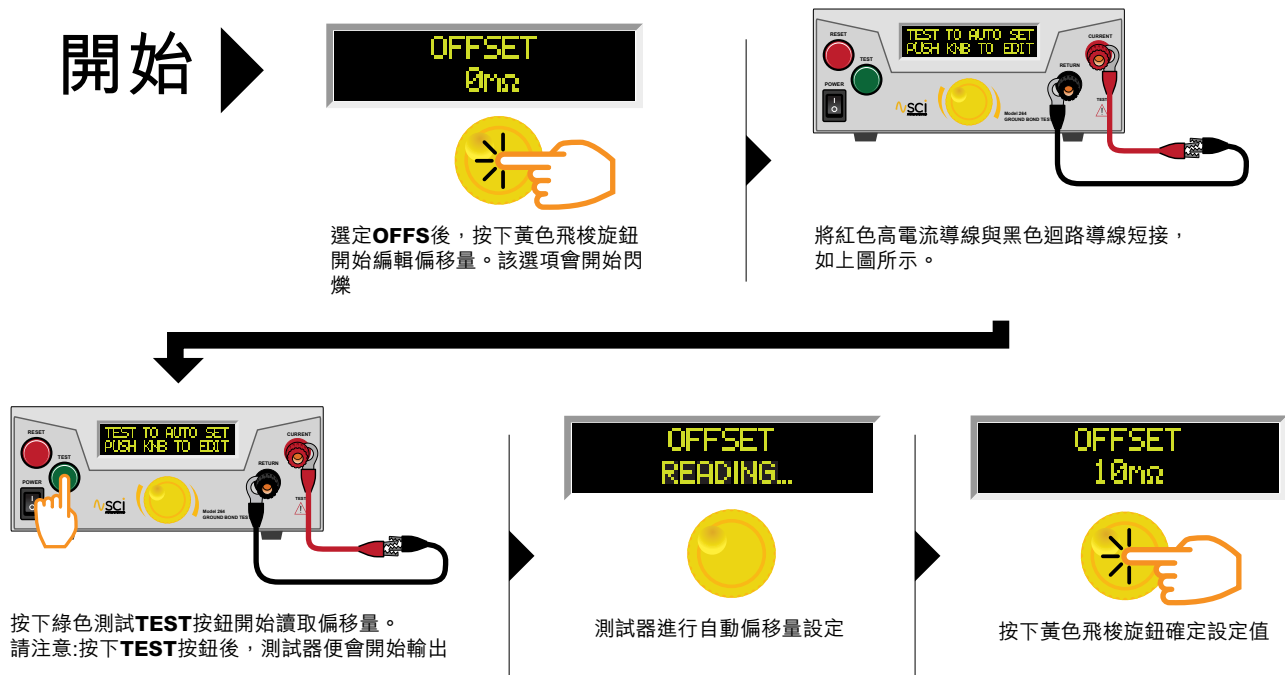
開始

OFFSET
0mΩ

選定OFFS後，按下黃色飛梭旋鈕開始編輯偏移量。該選項會開始閃爍

RESET
TEST
POWER
TEST TO AUTO SET
PUSH KNB TO EDIT
SCI
Model 264
GROUND BOND TEST
CURRENT
RETURN

將紅色高電流導線與黑色迴路導線短接，如上圖所示。

RESET
TEST
POWER
TEST TO AUTO SET
PUSH KNB TO EDIT
SCI
Model 264
GROUND BOND TEST
CURRENT
RETURN

按下綠色測試TEST按鈕開始讀取偏移量。
請注意:按下TEST按鈕後，測試器便會開始輸出

OFFSET
READING...

測試器進行自動偏移量設定

OFFSET
10mΩ

按下黃色飛梭旋鈕確定設定值